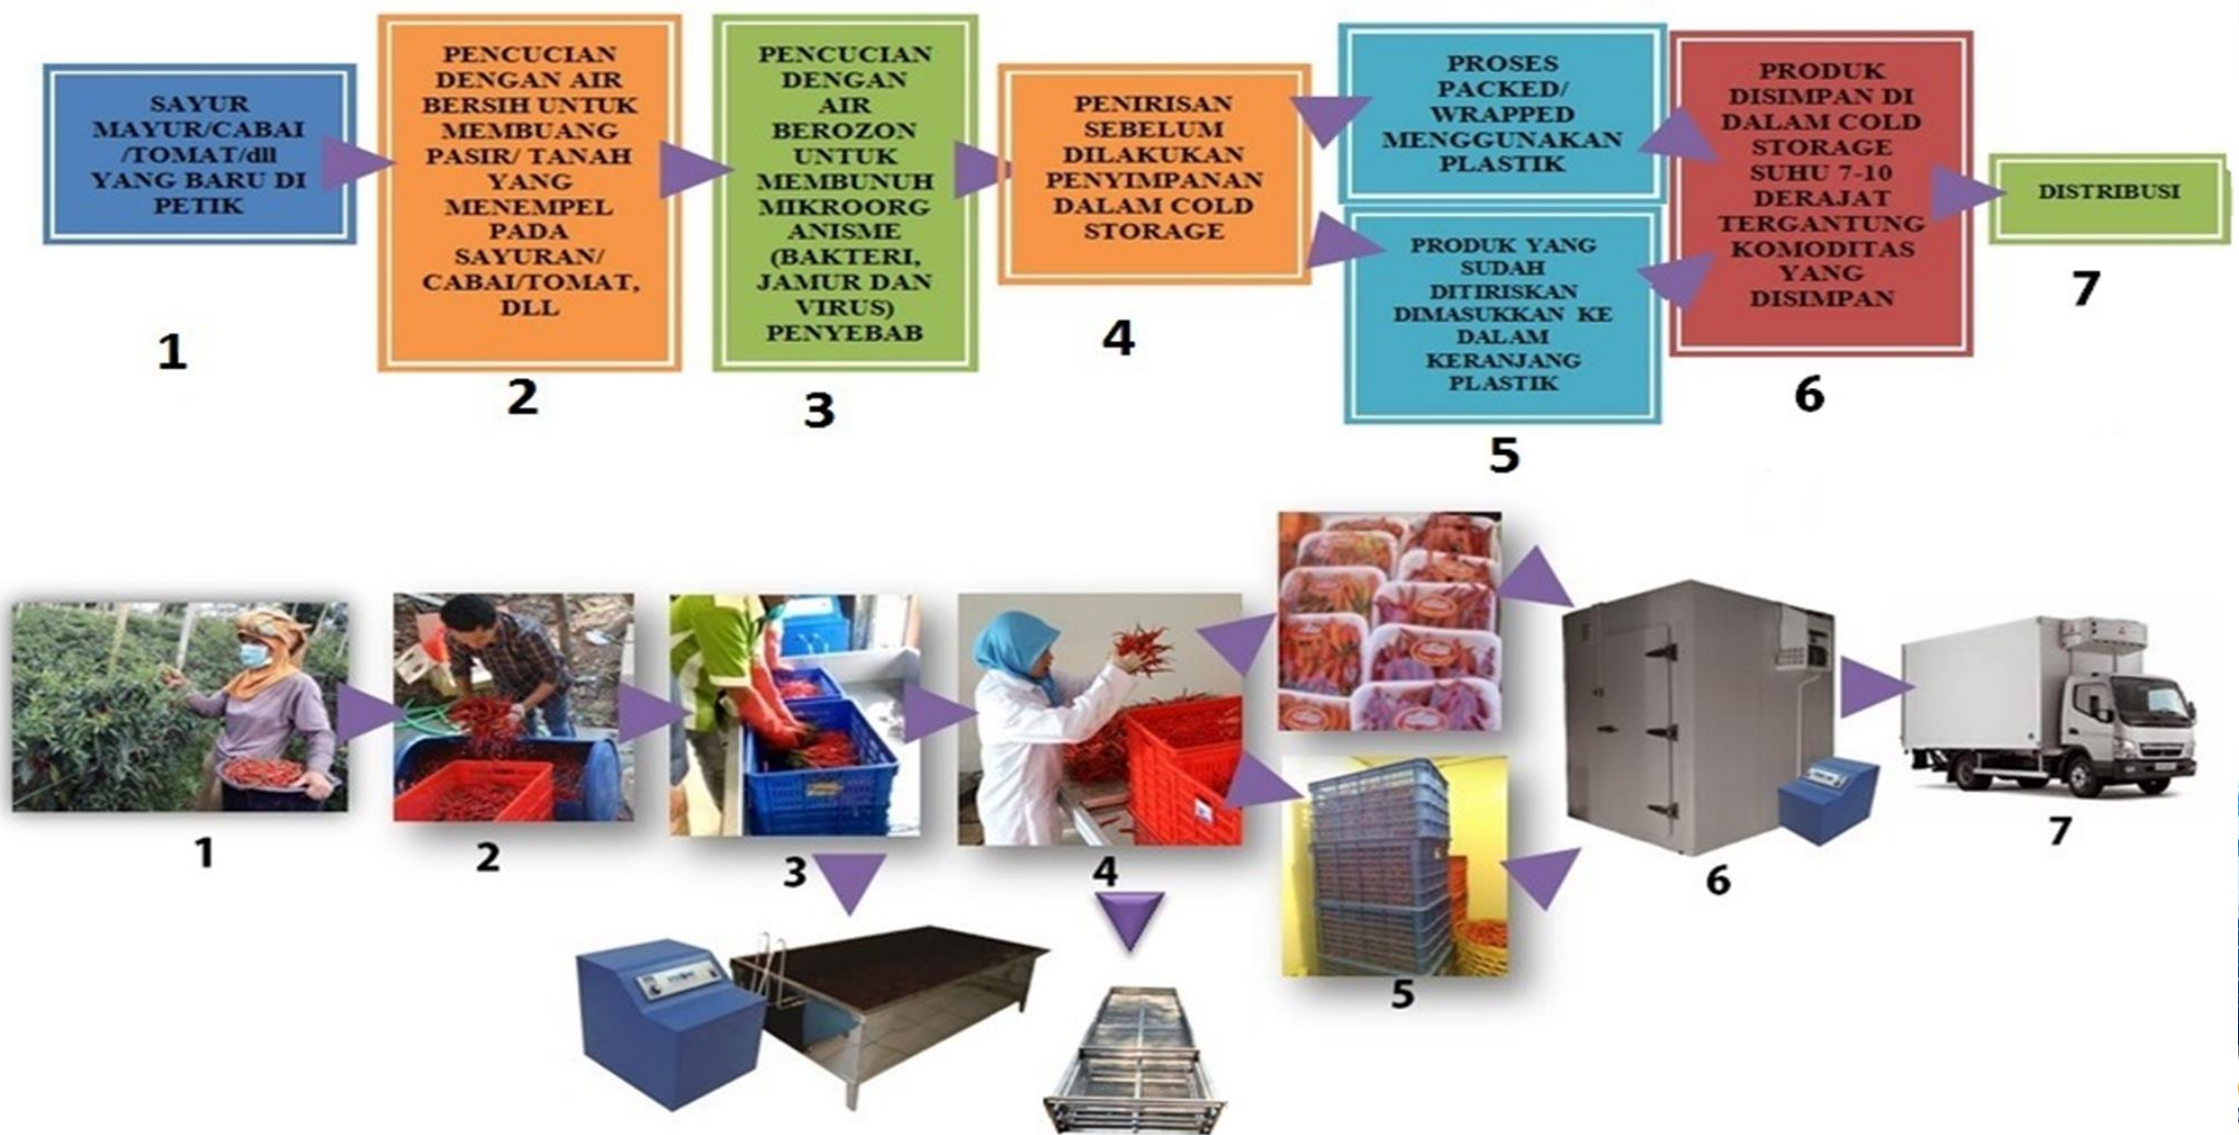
SAYUR MAYUR/CABAI /TOMAT/dll YANG BARU DI PETIK

1

PENCUCIAN DENGAN AIR BERSIH UNTUK MEMBUANG PASIR/ TANAH YANG MENEMPEL PADA SAYURAN/ CABAI/TOMAT, DLL

2

PENCUCIAN DENGAN AIR BEROZON UNTUK MEMBUNUH MIKROORG ANISME (BAKTERI, JAMUR DAN VIRUS) PENYEBAB

3

PENIRISAN SEBELUM DILAKUKAN PENYIMPANAN DALAM COLD STORAGE

4

PROSES PACKED/ WRAPPED MENGGUNAKAN PLASTIK

PRODUK YANG SUDAH DITIRISKAN DIMASUKKAN KE DALAM KERANJANG PLASTIK

5

PRODUK DISIMPAN DI DALAM COLD STORAGE SUHU 7-10 DERAJAT TERGANTUNG KOMODITAS YANG DISIMPAN

6

DISTRIBUSI

7

1

2

3

4

5

6

7